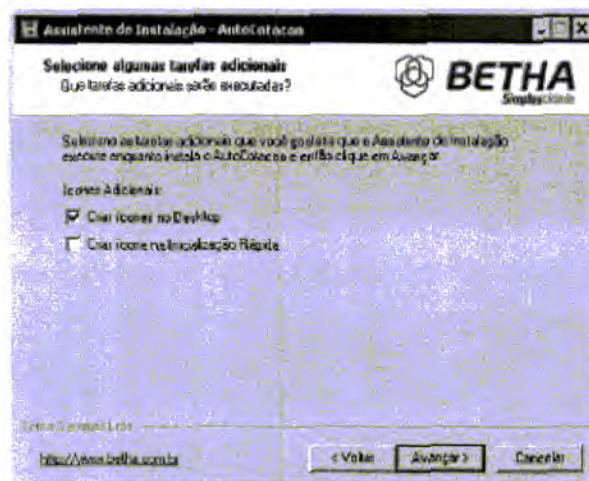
Assistente de Instalação - AutoCotacao

Selecione algumas tarefas adicionais
Que tarefas adicionais serão executadas?

BETHA
Simplesmente

Selecione as tarefas adicionais que você gostaria que o Assistente de Instalação execute enquanto instala o AutoCotacao e então clique em Avançar.

Ícones Adicionais:

Criar ícones no Desktop

Criar ícone na Inicialização Rápida

Betha Sistemas Ltda

http://www.betha.com.br

< Voltar

Avançar >

Cancelar